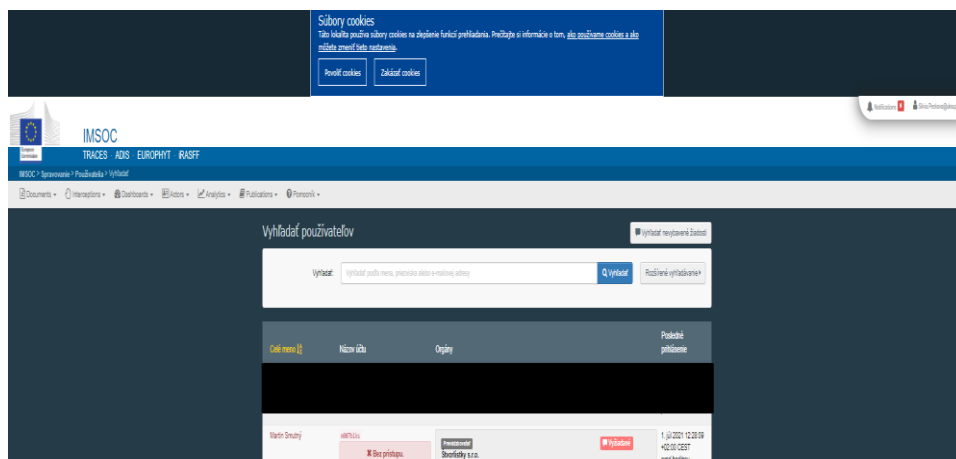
Súbory cookies

Táto lokalita používa súbory cookies na zlepšenie funkcií prehliadania. Prečítajte si informácie o tom, ako používame cookies a ako môžete zmeniť tieto nastavenia.

Povoliť cookies Zakázať cookies

Notifications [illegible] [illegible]

European Commission

IMSOC

TRACES ADIS EUROPHYT iRASFF

IMSOC > Spravovanie > Používatelia > Vyhľadať

Documents ▾ Interceptions ▾ Dashboards ▾ Actors ▾ Analytics ▾ Publications ▾ Pomocník ▾

Vyhľadať používateľov

Vyhľadať nevybavené žiadosti

Vyhľadať: Vyhľadať podľa mena, priezviska alebo e-mailovej adresy

Vyhľadať

Rozšírené vyhľadávanie ▾

| Celé meno | Názov účtu | Orgány | | Posledné prihlásenie |
|---|---|---|---|---|
| Martin Smutný | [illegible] Bez prístupu. | Prevádzkovateľ Stvořitský s.r.o. | Vyžiadané | 1. júl 2021 12:20:09 +02:00 CEST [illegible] |